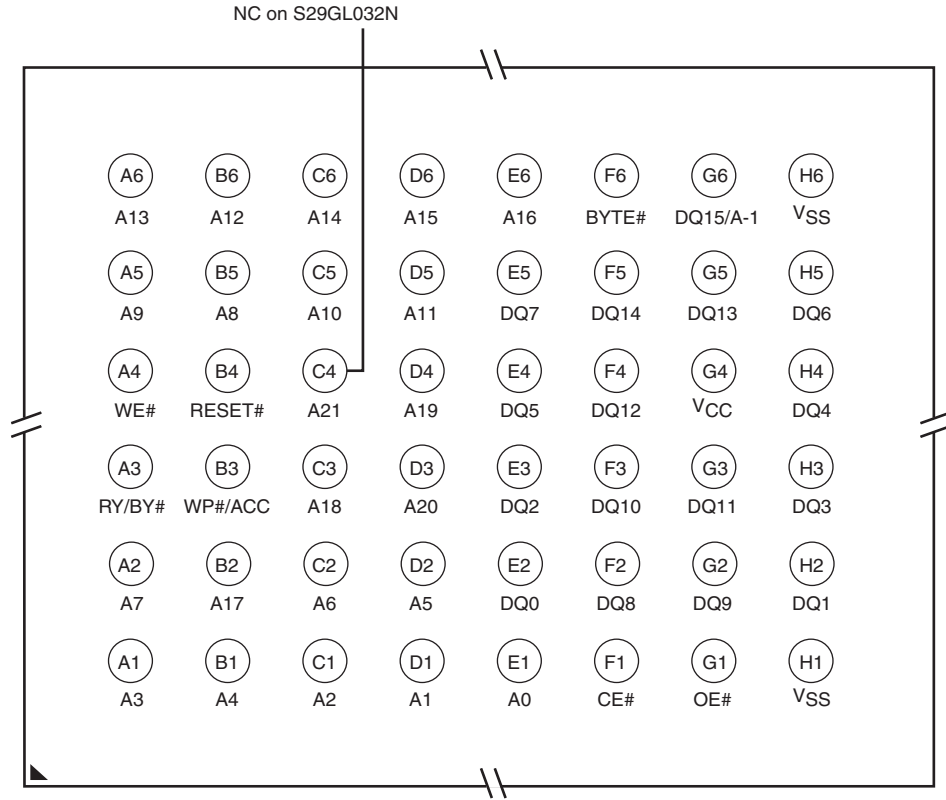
NC on S29GL032N

A6 A13
B6 A12
C6 A14
D6 A15
E6 A16
F6 BYTE#
G6 DQ15/A-1
H6 $V_{SS}$

A5 A9
B5 A8
C5 A10
D5 A11
E5 DQ7
F5 DQ14
G5 DQ13
H5 DQ6

A4 WE#
B4 RESET#
C4 A21
D4 A19
E4 DQ5
F4 DQ12
G4 $V_{CC}$
H4 DQ4

A3 RY/BY#
B3 WP#/ACC
C3 A18
D3 A20
E3 DQ2
F3 DQ10
G3 DQ11
H3 DQ3

A2 A7
B2 A17
C2 A6
D2 A5
E2 DQ0
F2 DQ8
G2 DQ9
H2 DQ1

A1 A3
B1 A4
C1 A2
D1 A1
E1 A0
F1 CE#
G1 OE#
H1 $V_{SS}$